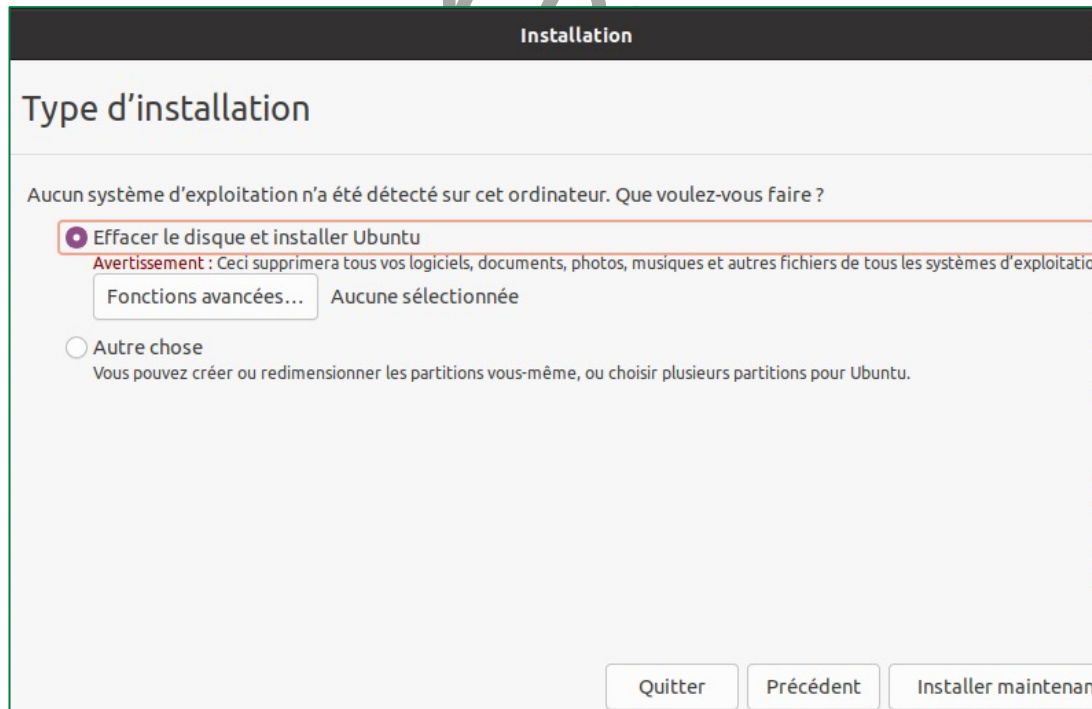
Installation

Type d'installation

Aucun système d'exploitation n'a été détecté sur cet ordinateur. Que voulez-vous faire ?

Effacer le disque et installer Ubuntu
Avertissement : Ceci supprimera tous vos logiciels, documents, photos, musiques et autres fichiers de tous les systèmes d'exploitatio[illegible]

Fonctions avancées… Aucune sélectionnée

Autre chose
Vous pouvez créer ou redimensionner les partitions vous-même, ou choisir plusieurs partitions pour Ubuntu.

Quitter Précédent Installer maintenan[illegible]